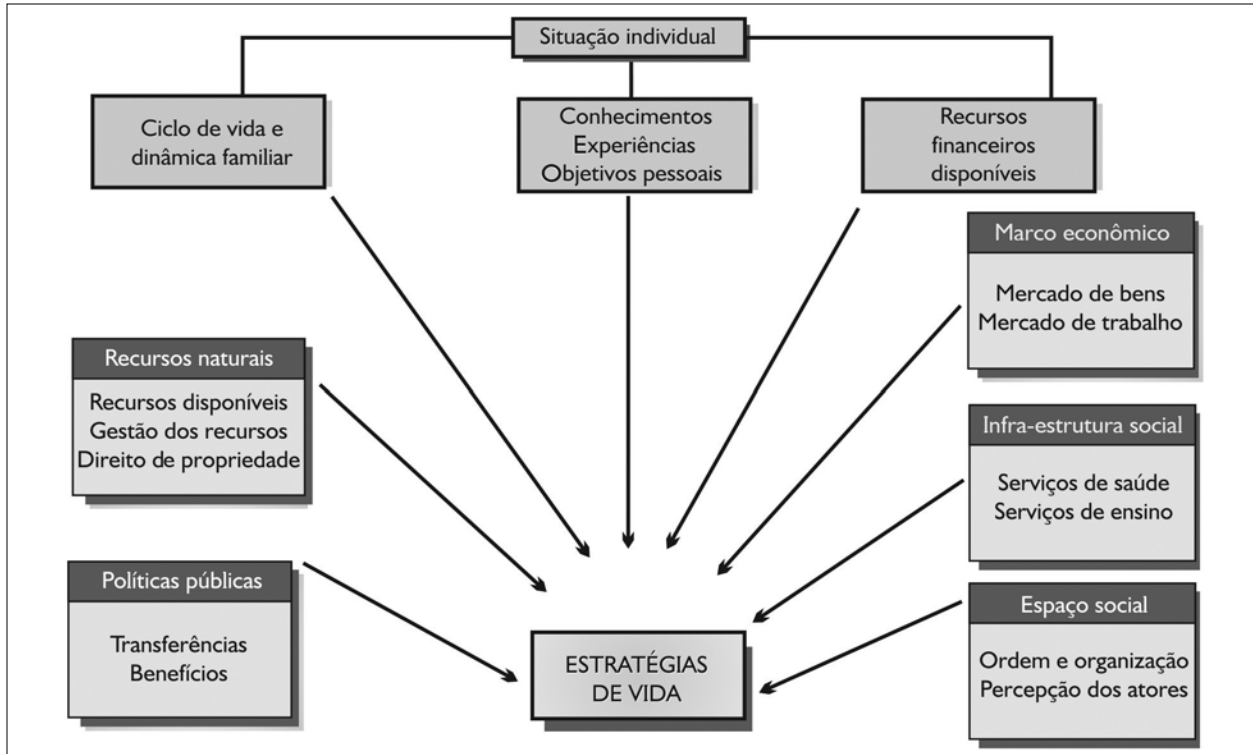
Situação individual

Ciclo de vida e dinâmica familiar

Conhecimentos
Experiências
Objetivos pessoais

Recursos financeiros disponíveis

Marco econômico

Mercado de bens
Mercado de trabalho

Recursos naturais

Recursos disponíveis
Gestão dos recursos
Direito de propriedade

Infra-estrutura social

Serviços de saúde
Serviços de ensino

Políticas públicas

Transferências
Benefícios

Espaço social

Ordem e organização
Percepção dos atores

ESTRATÉGIAS DE VIDA